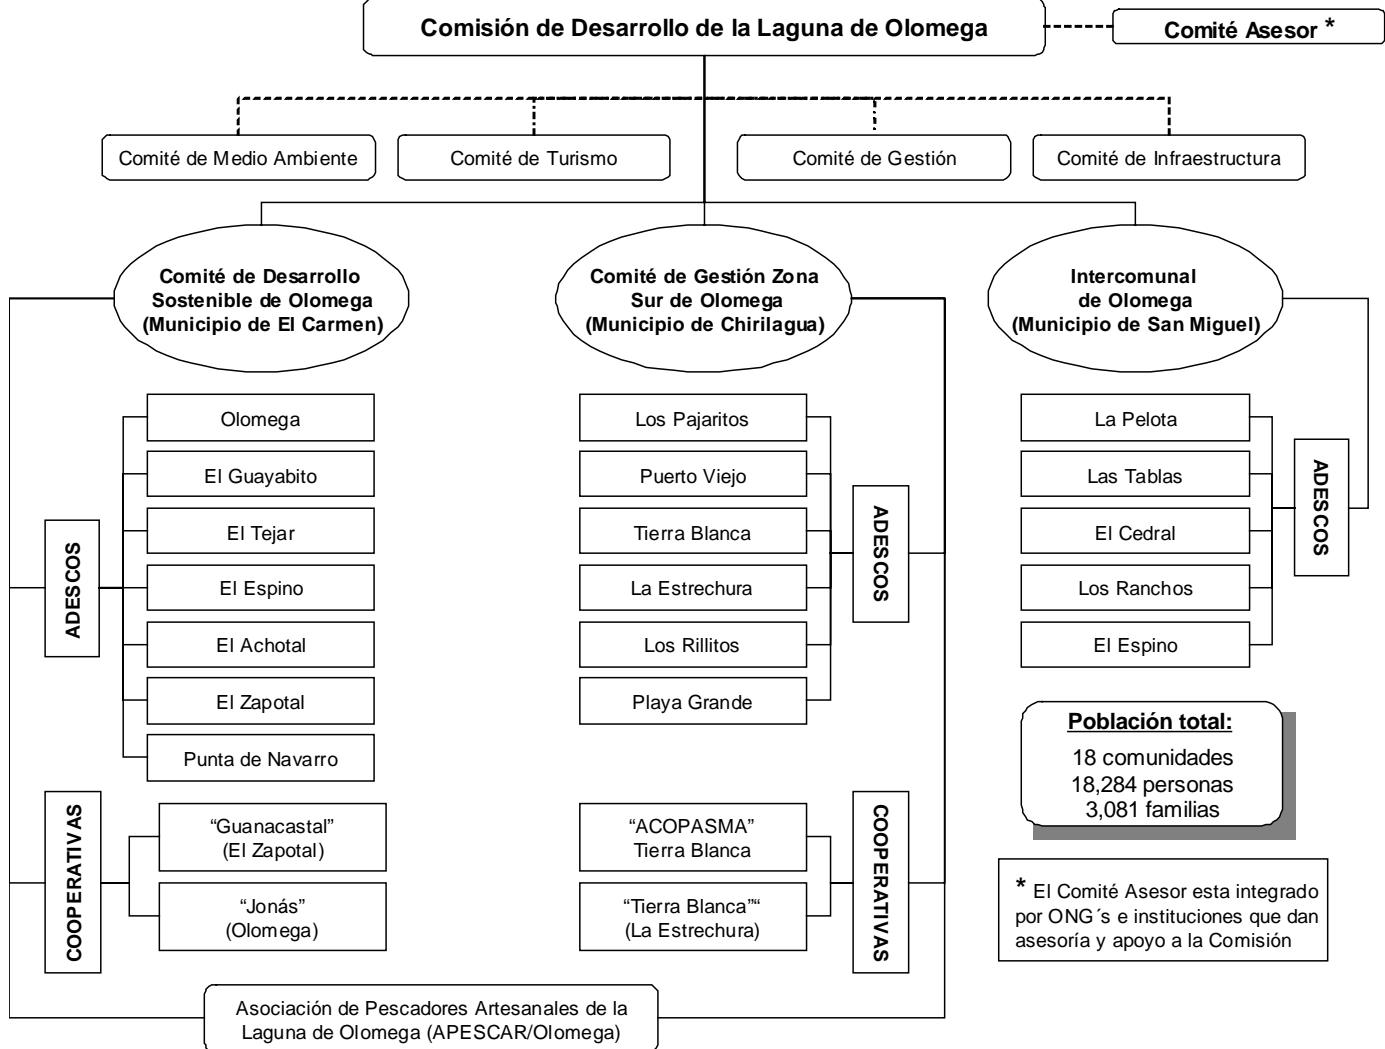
Comisión de Desarrollo de la Laguna de Olomega

Comité Asesor *

Comité de Medio Ambiente

Comité de Turismo

Comité de Gestión

Comité de Infraestructura

Comité de Desarrollo Sostenible de Olomega (Municipio de El Carmen)

Comité de Gestión Zona Sur de Olomega (Municipio de Chirilagua)

Intercomunal de Olomega (Municipio de San Miguel)

ADESCOS

Olomega

El Guayabito

El Tejar

El Espino

El Achotal

El Zapotal

Punta de Navarro

COOPERATIVAS

"Guanacastal" (El Zapotal)

"Jonás" (Olomega)

Los Pajaritos

Puerto Viejo

Tierra Blanca

La Estrechura

Los Rillitos

Playa Grande

ADESCOS

"ACOPASMA" Tierra Blanca

"Tierra Blanca"" (La Estrechura)

COOPERATIVAS

La Pelota

Las Tablas

El Cedral

Los Ranchos

El Espino

ADESCOS

Población total:
18 comunidades
18,284 personas
3,081 familias

* El Comité Asesor esta integrado por ONG´s e instituciones que dan asesoría y apoyo a la Comisión

Asociación de Pescadores Artesanales de la Laguna de Olomega (APESCAR/Olomega)